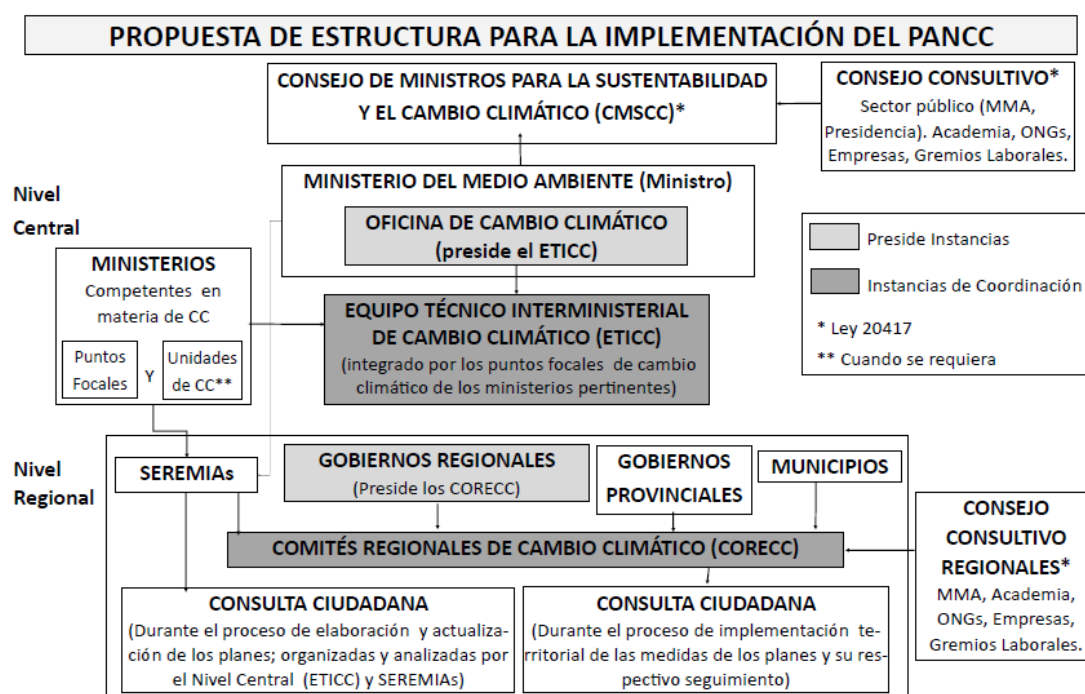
PROPUESTA DE ESTRUCTURA PARA LA IMPLEMENTACIÓN DEL PANCC

CONSEJO DE MINISTROS PARA LA SUSTENTABILIDAD Y EL CAMBIO CLIMÁTICO (CMSCC)*

CONSEJO CONSULTIVO*
Sector público (MMA, Presidencia). Academia, ONGs, Empresas, Gremios Laborales.

Nivel Central

MINISTERIO DEL MEDIO AMBIENTE (Ministro)

OFICINA DE CAMBIO CLIMÁTICO (preside el ETICC)

Preside Instancias

Instancias de Coordinación

* Ley 20417

** Cuando se requiera

MINISTERIOS
Competentes en materia de CC

Puntos Focales

Y

Unidades de CC**

EQUIPO TÉCNICO INTERMINISTERIAL DE CAMBIO CLIMÁTICO (ETICC)
(integrado por los puntos focales de cambio climático de los ministerios pertinentes)

Nivel Regional

SEREMIAs

GOBIERNOS REGIONALES
(Preside los CORECC)

GOBIERNOS PROVINCIALES

MUNICIPIOS

CONSEJO CONSULTIVO REGIONALES*
MMA, Academia, ONGs, Empresas, Gremios Laborales.

COMITÉS REGIONALES DE CAMBIO CLIMÁTICO (CORECC)

CONSULTA CIUDADANA
(Durante el proceso de elaboración y actualización de los planes; organizadas y analizadas por el Nivel Central (ETICC) y SEREMIAs)

CONSULTA CIUDADANA
(Durante el proceso de implementación territorial de las medidas de los planes y su respectivo seguimiento)